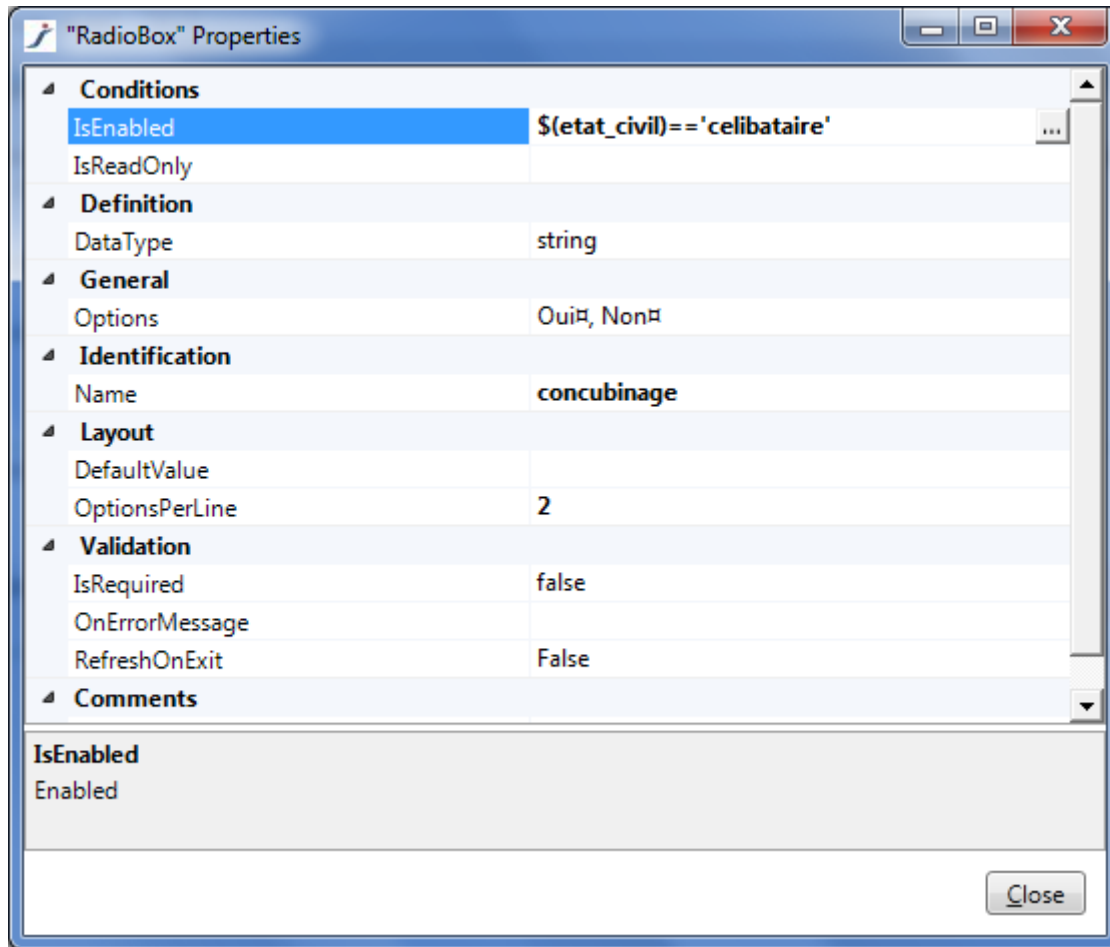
"RadioBox" Properties

Conditions

| | |
|---|---|
| IsEnabled | $(etat_civil)=='celibataire' ... |
| IsReadOnly | |

Definition

| | |
|---|---|
| DataType | string |

General

| | |
|---|---|
| Options | Oui¤, Non¤ |

Identification

| | |
|---|---|
| Name | concubinage |

Layout

| | |
|---|---|
| DefaultValue | |
| OptionsPerLine | 2 |

Validation

| | |
|---|---|
| IsRequired | false |
| OnErrorMessage | |
| RefreshOnExit | False |

Comments

IsEnabled
Enabled

Close